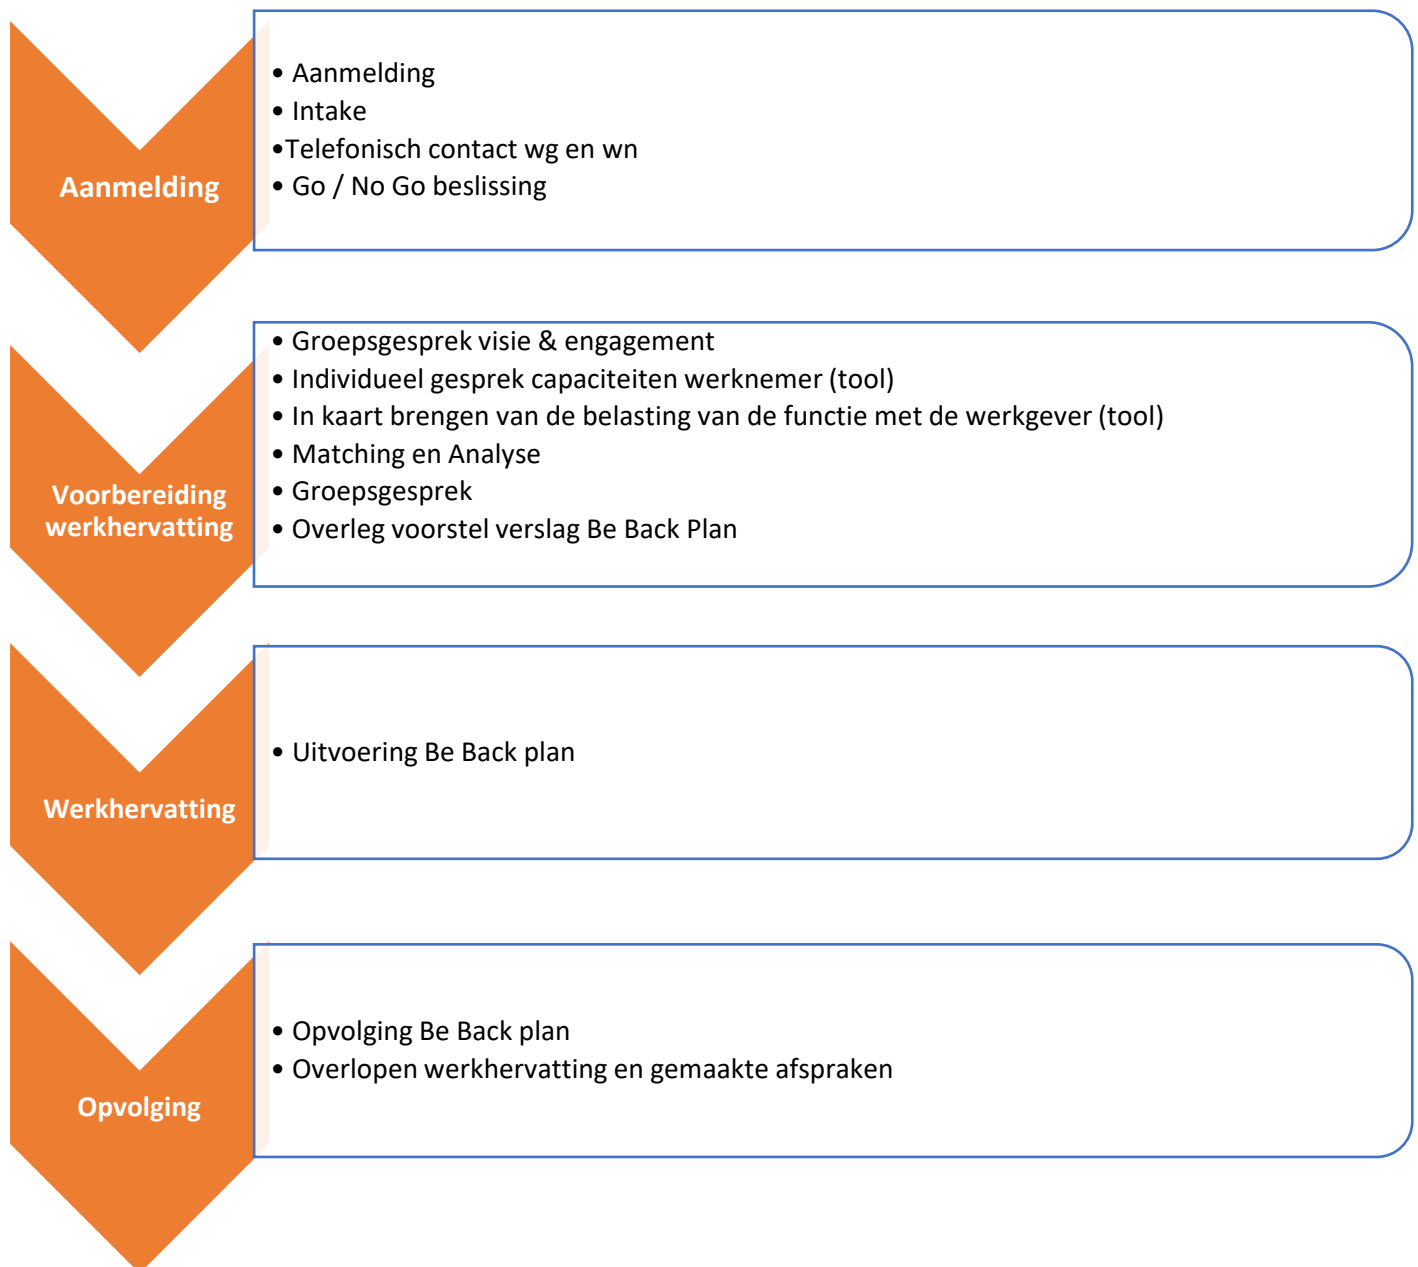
Aanmelding

• Aanmelding
• Intake
•Telefonisch contact wg en wn
• Go / No Go beslissing

Voorbereiding werkhervatting

• Groepsgesprek visie & engagement
• Individueel gesprek capaciteiten werknemer (tool)
• In kaart brengen van de belasting van de functie met de werkgever (tool)
• Matching en Analyse
• Groepsgesprek
• Overleg voorstel verslag Be Back Plan

Werkhervatting

• Uitvoering Be Back plan

Opvolging

• Opvolging Be Back plan
• Overlopen werkhervatting en gemaakte afspraken